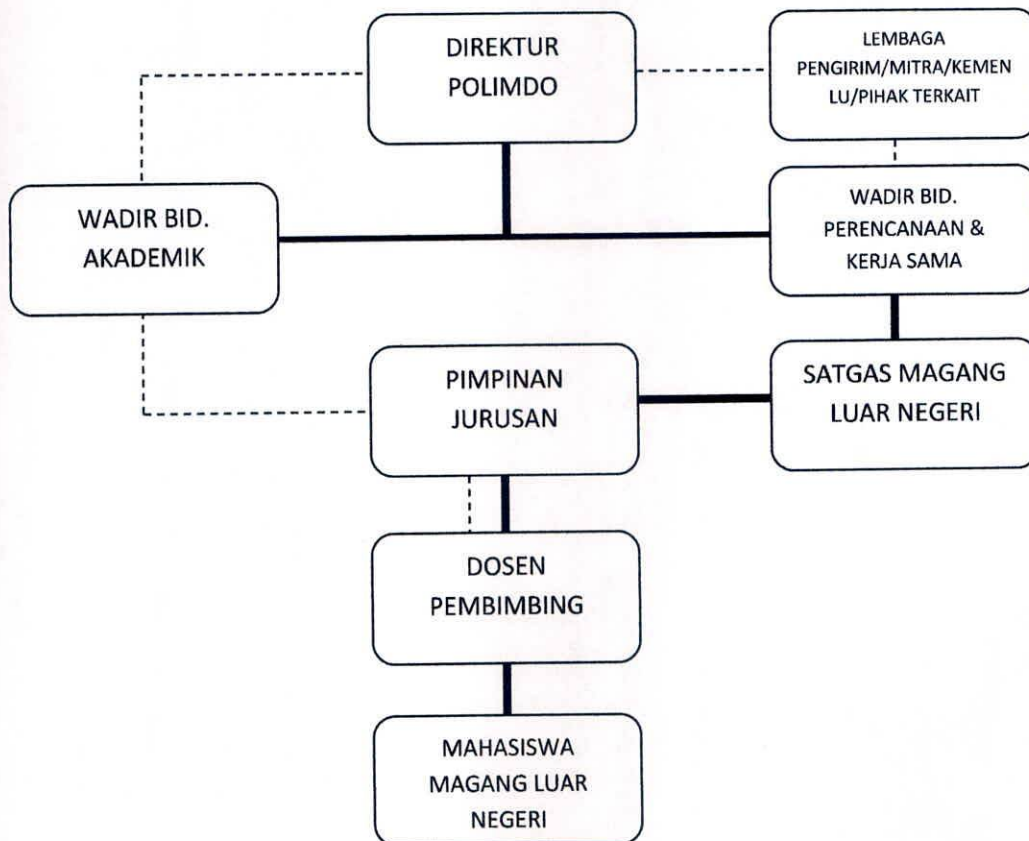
DIREKTUR POLIMDO

LEMBAGA PENGIRIM/MITRA/KEMEN LU/PIHAK TERKAIT

WADIR BID. AKADEMIK

WADIR BID. PERENCANAAN & KERJA SAMA

PIMPINAN JURUSAN

SATGAS MAGANG LUAR NEGERI

DOSEN PEMBIMBING

MAHASISWA MAGANG LUAR NEGERI